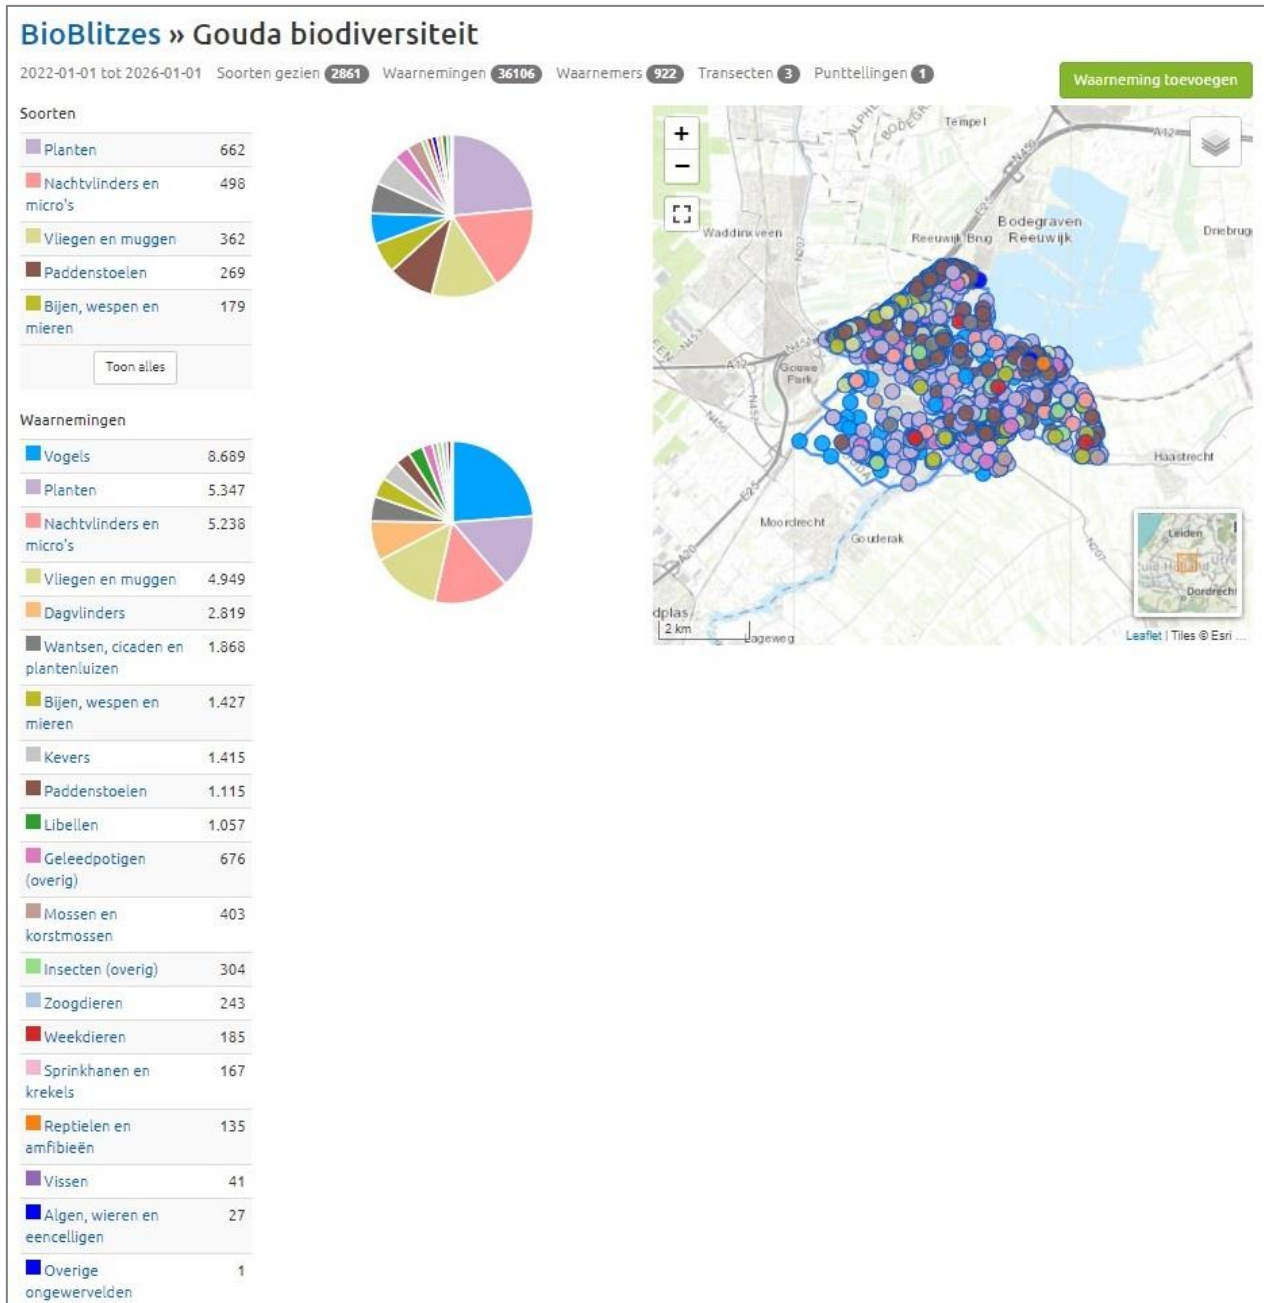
BioBlitzes » Gouda biodiversiteit

2022-01-01 tot 2026-01-01 Soorten gezien 2861 Waarnemingen 36106 Waarnemers 922 Transecten 3 Punttellingen 1

Waarneming toevoegen

Soorten

| | |
|---|---|
| Planten | 662 |
| Nachtvlinders en micro's | 498 |
| Vliegen en muggen | 362 |
| Paddenstoelen | 269 |
| Bijen, wespen en mieren | 179 |

Toon alles

Waarnemingen

| | |
|---|---|
| Vogels | 8.689 |
| Planten | 5.347 |
| Nachtvlinders en micro's | 5.238 |
| Vliegen en muggen | 4.949 |
| Dagvlinders | 2.819 |
| Wantsen, cicaden en plantenluizen | 1.868 |
| Bijen, wespen en mieren | 1.427 |
| Kevers | 1.415 |
| Paddenstoelen | 1.115 |
| Libellen | 1.057 |
| Geleedpotigen (overig) | 676 |
| Mossen en korstmossen | 403 |
| Insecten (overig) | 304 |
| Zoogdieren | 243 |
| Weekdieren | 185 |
| Sprinkhanen en krekels | 167 |
| Reptielen en amfibieën | 135 |
| Vissen | 41 |
| Algen, wieren en eencelligen | 27 |
| Overige ongewervelden | 1 |

+
−
Tempel
A12
Bodegraven
Reeuwijk
Reeuwijk Brug
Driebrug
Waddinxveen
Goverwelle Park
Haastrecht
Moordrecht
Gouderak
Leiden
Dordrecht
dplas
2 km
Lageweg
Leaflet | Tiles © Esri ...